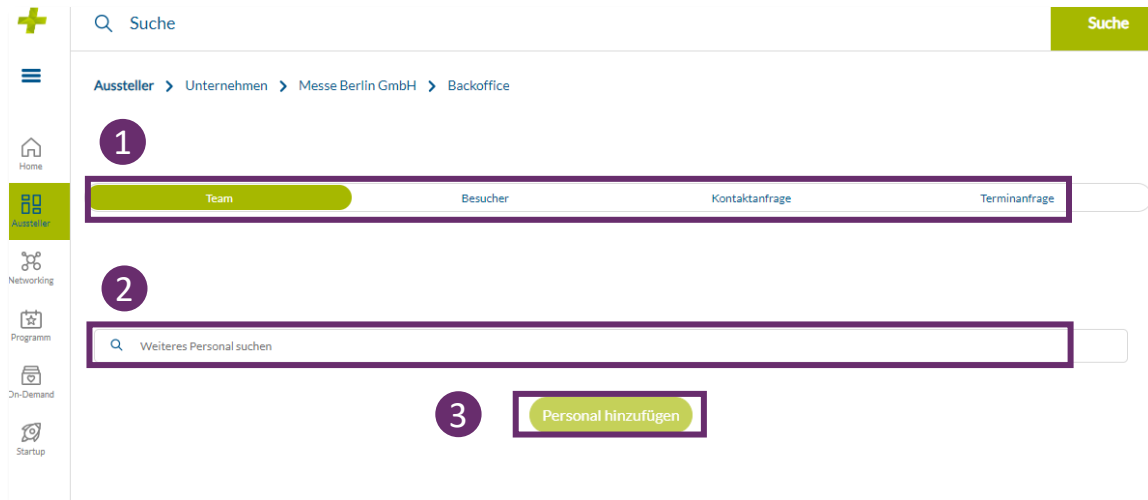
Suche

Suche

Aussteller > Unternehmen > Messe Berlin GmbH > Backoffice

Home

Aussteller

Networking

Programm

On-Demand

Startup

1

Team Besucher Kontaktanfrage Terminanfrage

2

Weiteres Personal suchen

3

Personal hinzufügen